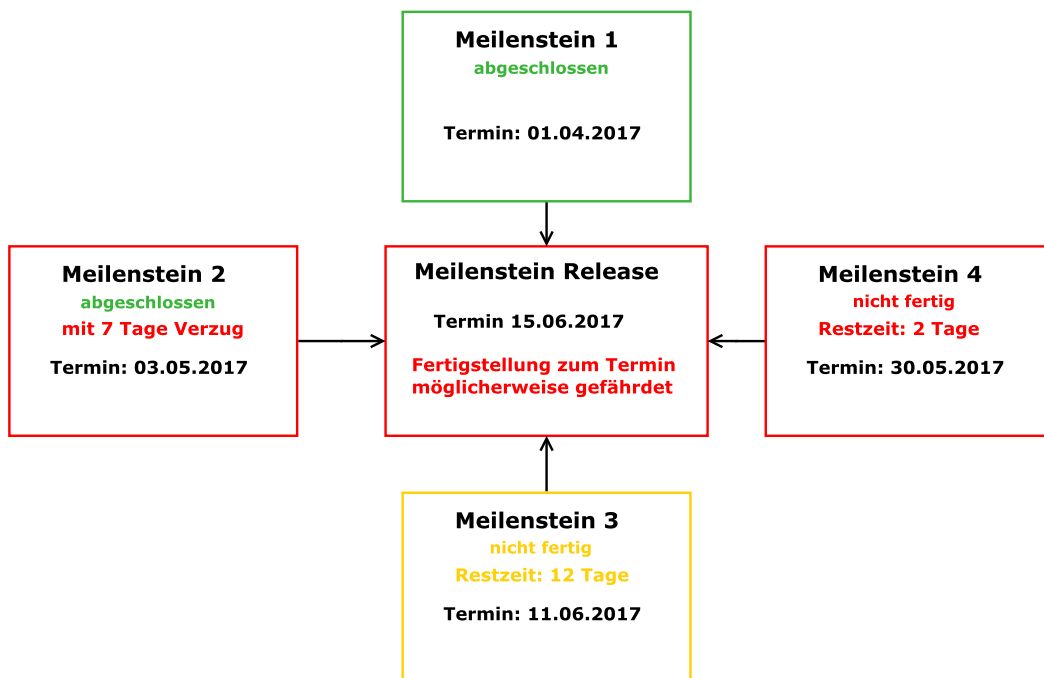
Meilenstein 1
abgeschlossen

Termin: 01.04.2017

Meilenstein 2
abgeschlossen
mit 7 Tage Verzug

Termin: 03.05.2017

Meilenstein Release

Termin 15.06.2017

Fertigstellung zum Termin möglicherweise gefährdet

Meilenstein 4
nicht fertig
Restzeit: 2 Tage

Termin: 30.05.2017

Meilenstein 3
nicht fertig
Restzeit: 12 Tage

Termin: 11.06.2017